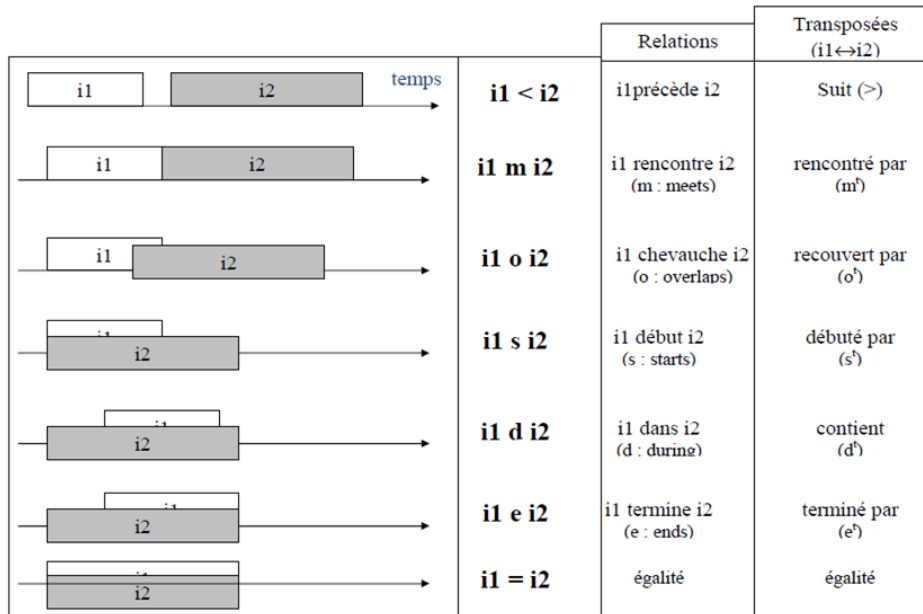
| | | Relations | Transposées (i1↔i2) |
|---|---|---|---|
| i1 i2 temps | i1 < i2 | i1précède i2 | Suit (>) |
| i1 i2 | i1 m i2 | i1 rencontre i2 (m : meets) | rencontré par ($m^t$) |
| i1 i2 | i1 o i2 | i1 chevauche i2 (o : overlaps) | recouvert par ($o^t$) |
| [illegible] i2 | i1 s i2 | i1 début i2 (s : starts) | débuté par ($s^t$) |
| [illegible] i2 | i1 d i2 | i1 dans i2 (d : during) | contient ($d^t$) |
| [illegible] i2 | i1 e i2 | i1 termine i2 (e : ends) | terminé par ($e^t$) |
| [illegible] i2 | i1 = i2 | égalité | égalité |